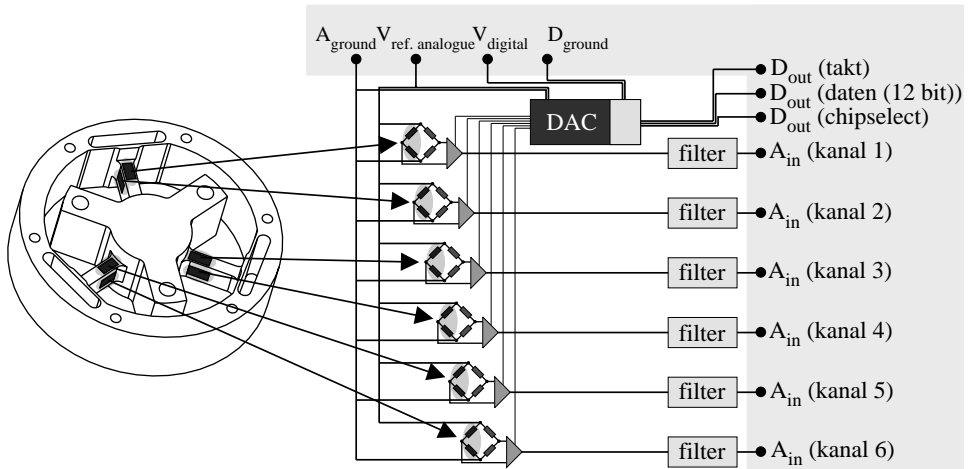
$A_{ground}$ $V_{ref. analogue}$ $V_{digital}$ $D_{ground}$

DAC

$D_{out}$ (takt)
$D_{out}$ (daten (12 bit))
$D_{out}$ (chipselect)

filter $A_{in}$ (kanal 1)
filter $A_{in}$ (kanal 2)
filter $A_{in}$ (kanal 3)
filter $A_{in}$ (kanal 4)
filter $A_{in}$ (kanal 5)
filter $A_{in}$ (kanal 6)